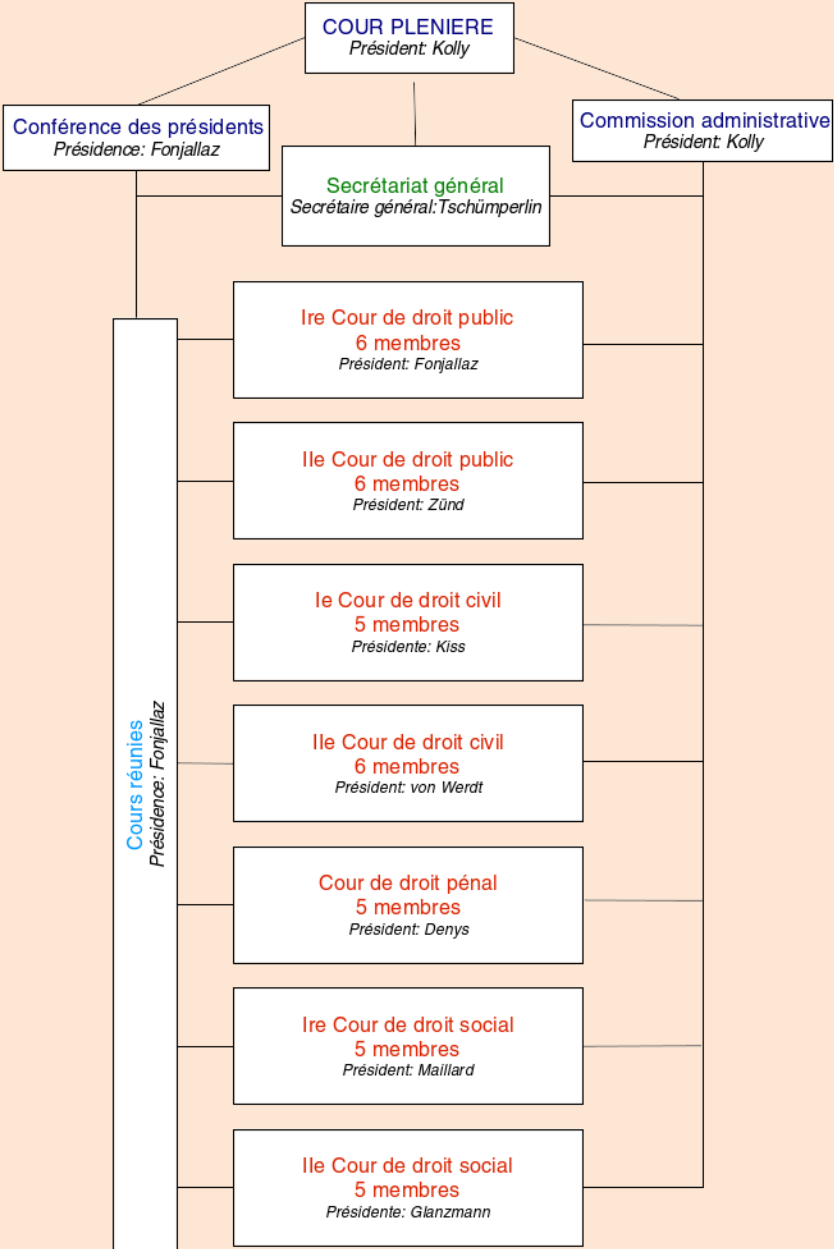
COUR PLENIERE
Président: Kolly

Conférence des présidents
Présidence: Fonjallaz

Commission administrative
Président: Kolly

Secrétariat général
Secrétaire général:Tschümperlin

Cours réunies
Présidence: Fonjallaz

Ire Cour de droit public
6 membres
Président: Fonjallaz

IIe Cour de droit public
6 membres
Président: Zünd

Ie Cour de droit civil
5 membres
Présidente: Kiss

IIe Cour de droit civil
6 membres
Président: von Werdt

Cour de droit pénal
5 membres
Président: Denys

Ire Cour de droit social
5 membres
Président: Maillard

IIe Cour de droit social
5 membres
Présidente: Glanzmann